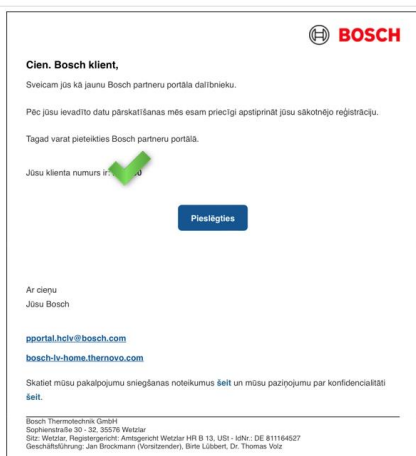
BOSCH

Cien. Bosch klient,

Sveicam jūs kā jaunu Bosch partneru portāla dalībnieku.

Pēc jūsu ievadīto datu pārskatīšanas mēs esam priecīgi apstiprināt jūsu sākotnējo reģistrāciju.

Tagad varat pieteikties Bosch partneru portālā.

Jūsu klienta numurs ir: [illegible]

Pieslēgties

Ar cieņu
Jūsu Bosch

pportal.hclv@bosch.com

bosch-lv-home.thernovo.com

Skatiet mūsu pakalpojumu sniegšanas noteikumus šeit un mūsu paziņojumu par konfidencialitāti šeit.

Bosch Thermotechnik GmbH
Sophienstraße 30 - 32, 35576 Wetzlar
Sitz: Wetzlar, Registergericht: Amtsgericht Wetzlar HR B 13, USt - IdNr.: DE 811164527
Geschäftsführung: Jan Brockmann (Vorsitzender), Birte Lübbert, Dr. Thomas Volz